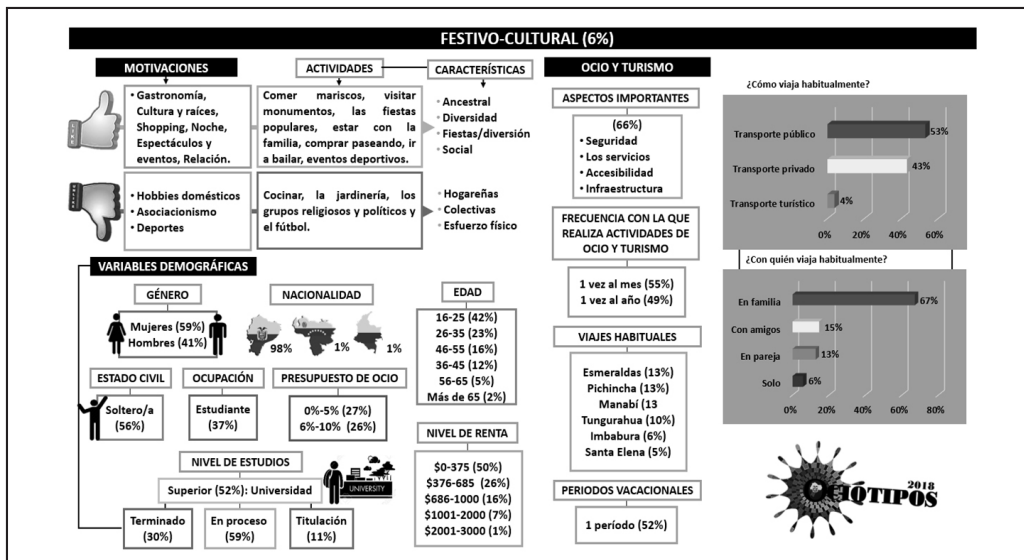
FESTIVO-CULTURAL (6%)

MOTIVACIONES

ACTIVIDADES

CARACTERÍSTICAS

• Gastronomía, Cultura y raíces, Shopping, Noche, Espectáculos y eventos, Relación.

Comer mariscos, visitar monumentos, las fiestas populares, estar con la familia, comprar paseando, ir a bailar, eventos deportivos.

• Ancestral
• Diversidad
• Fiestas/diversión
• Social

• Hobbies domésticos
• Asociacionismo
• Deportes

Cocinar, la jardinería, los grupos religiosos y políticos y el fútbol.

• Hogareñas
• Colectivas
• Esfuerzo físico

OCIO Y TURISMO

ASPECTOS IMPORTANTES

(66%)
• Seguridad
• Los servicios
• Accesibilidad
• Infraestructura

FRECUENCIA CON LA QUE REALIZA ACTIVIDADES DE OCIO Y TURISMO

1 vez al mes (55%)
1 vez al año (49%)

VIAJES HABITUALES

Esmeraldas (13%)
Pichincha (13%)
Manabí (13
Tungurahua (10%)
Imbabura (6%)
Santa Elena (5%)

PERIODOS VACACIONALES

1 período (52%)

¿Cómo viaja habitualmente?

Transporte público 53%
Transporte privado 43%
Transporte turístico 4%

0% 20% 40% 60%

¿Con quién viaja habitualmente?

En familia 67%
Con amigos 15%
En pareja 13%
Solo 6%

0% 20% 40% 60% 80%

VARIABLES DEMOGRÁFICAS

GÉNERO

Mujeres (59%)
Hombres (41%)

NACIONALIDAD

98% 1% 1%

EDAD

16-25 (42%)
26-35 (23%)
46-55 (16%)
36-45 (12%)
56-65 (5%)
Más de 65 (2%)

ESTADO CIVIL

Soltero/a (56%)

OCUPACIÓN

Estudiante (37%)

PRESUPUESTO DE OCIO

0%-5% (27%)
6%-10% (26%)

NIVEL DE RENTA

$0-375 (50%)
$376-685 (26%)
$686-1000 (16%)
$1001-2000 (7%)
$2001-3000 (1%)

NIVEL DE ESTUDIOS

UNIVERSITY

Superior (52%): Universidad

Terminado (30%)

En proceso (59%)

Titulación (11%)

IOTIPOS 2018